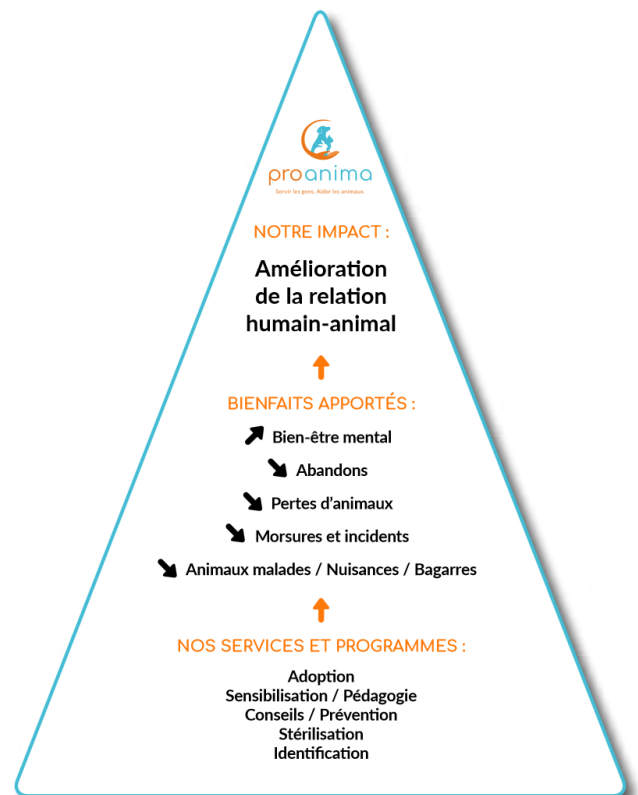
proanima

Servir les gens. Aider les animaux.

NOTRE IMPACT :

Amélioration de la relation humain-animal

BIENFAITS APPORTÉS :

Bien-être mental

Abandons

Pertes d'animaux

Morsures et incidents

Animaux malades / Nuisances / Bagarres

NOS SERVICES ET PROGRAMMES :

Adoption
Sensibilisation / Pédagogie
Conseils / Prévention
Stérilisation
Identification